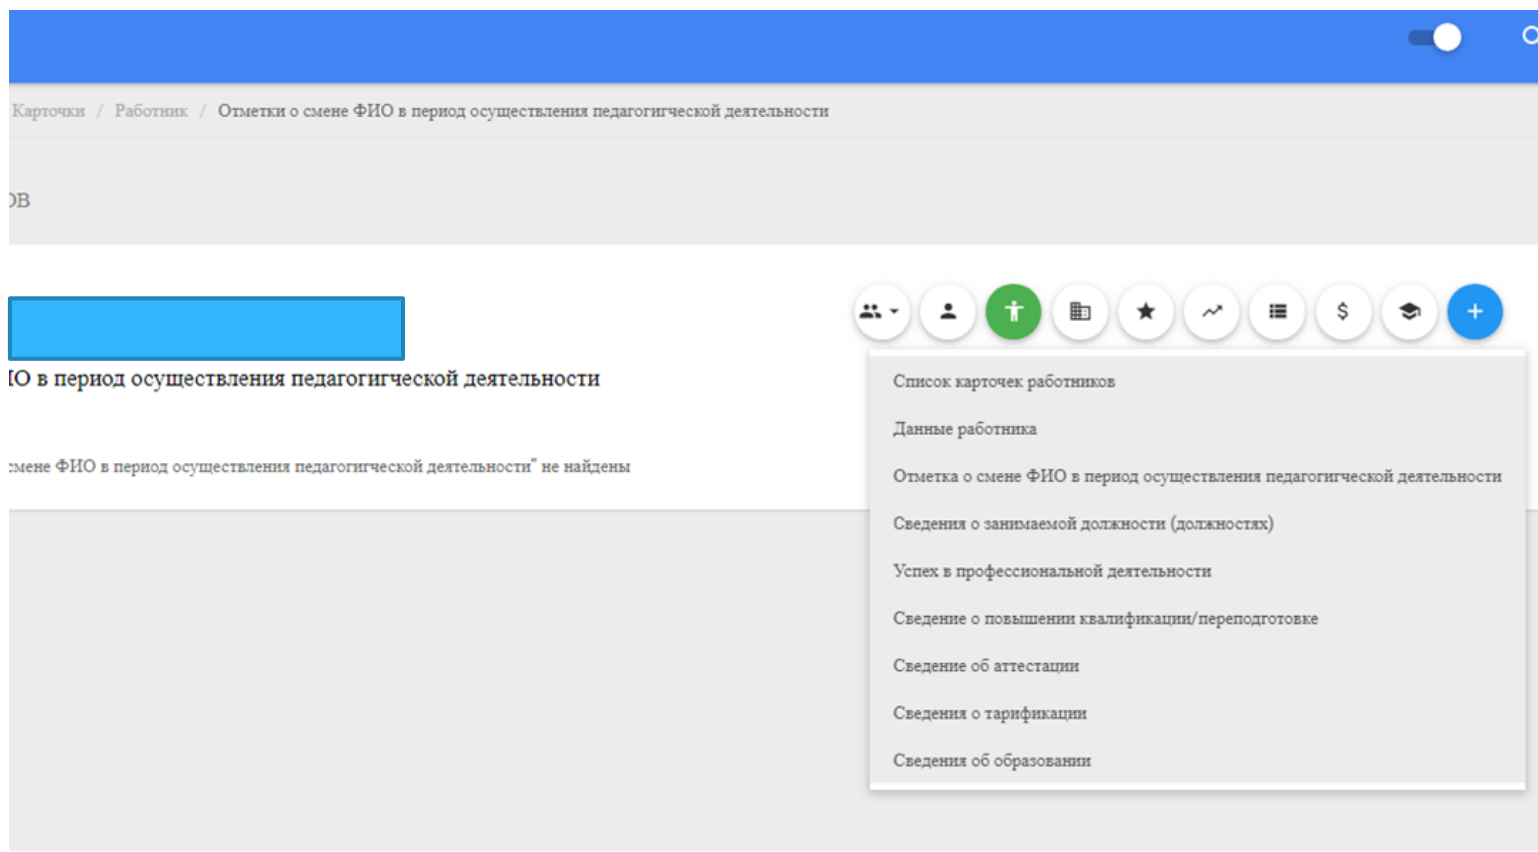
Карточки / Работник / Отметки о смене ФИО в период осуществления педагогической деятельности

ОВ

ІО в период осуществления педагогической деятельности

смене ФИО в период осуществления педагогической деятельности" не найдены

$

+

Список карточек работников

Данные работника

Отметка о смене ФИО в период осуществления педагогической деятельности

Сведения о занимаемой должности (должностях)

Успех в профессиональной деятельности

Сведение о повышении квалификации/переподготовке

Сведение об аттестации

Сведения о тарификации

Сведения об образовании